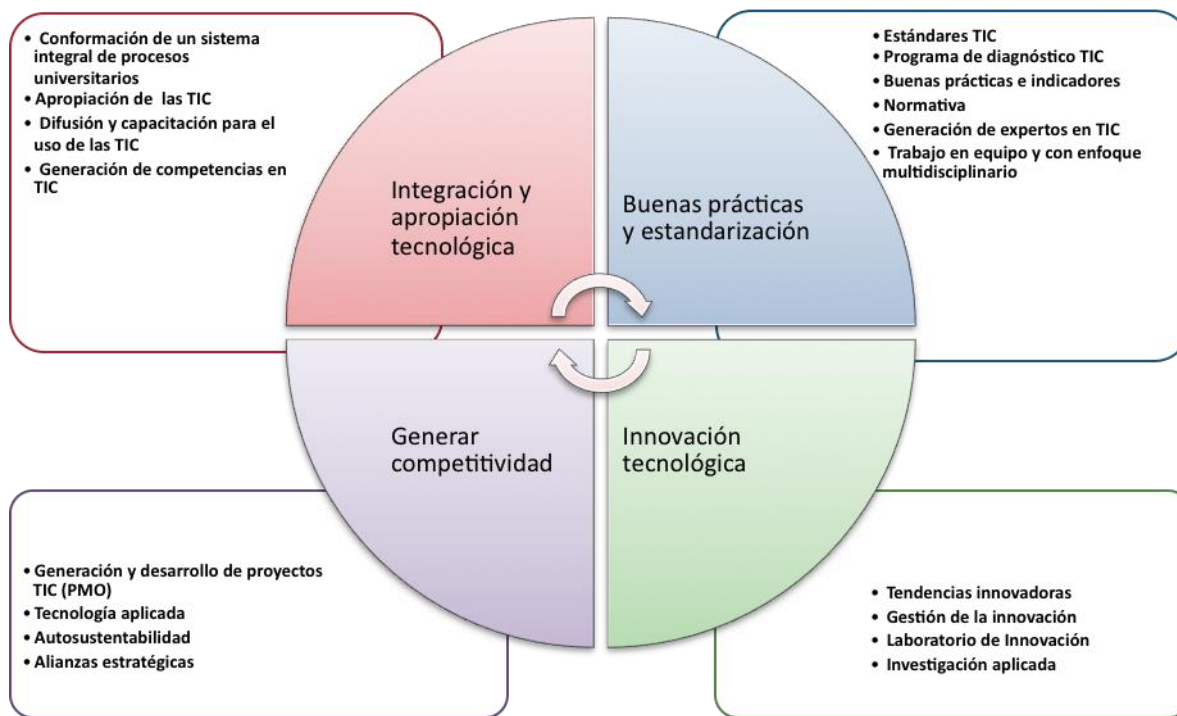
• Conformación de un sistema integral de procesos universitarios
• Apropiación de las TIC
• Difusión y capacitación para el uso de las TIC
• Generación de competencias en TIC

• Estándares TIC
• Programa de diagnóstico TIC
• Buenas prácticas e indicadores
• Normativa
• Generación de expertos en TIC
• Trabajo en equipo y con enfoque multidisciplinario

Integración y apropiación tecnológica

Buenas prácticas y estandarización

Generar competitividad

Innovación tecnológica

• Generación y desarrollo de proyectos TIC (PMO)
• Tecnología aplicada
• Autosustentabilidad
• Alianzas estratégicas

• Tendencias innovadoras
• Gestión de la innovación
• Laboratorio de Innovación
• Investigación aplicada